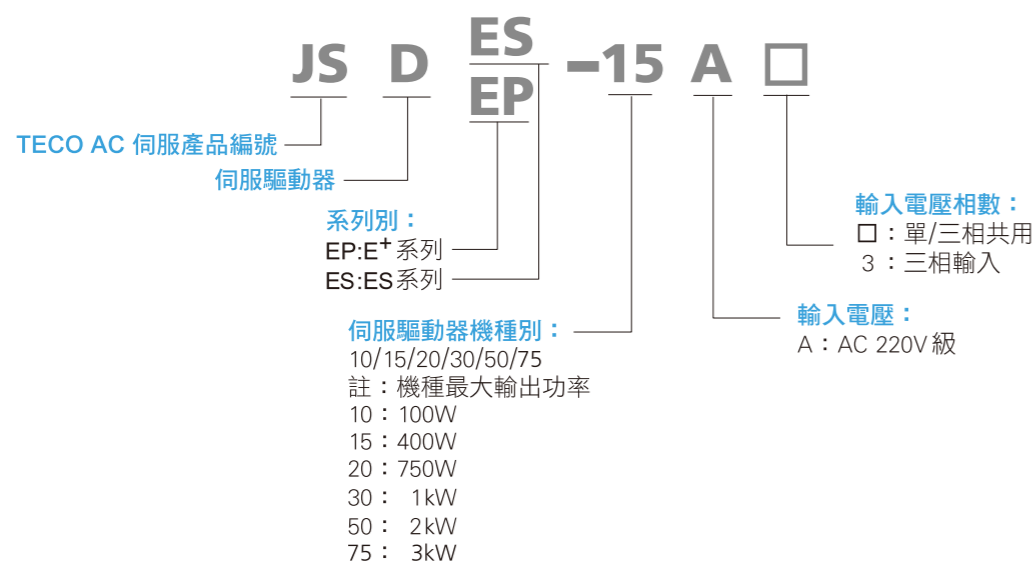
JS D ES/EP –15 A □

TECO AC 伺服產品編號

伺服驅動器

系列別：
EP:E$^+$系列
ES:ES系列

伺服驅動器機種別：
10/15/20/30/50/75
註：機種最大輸出功率
10：100W
15：400W
20：750W
30：1kW
50：2kW
75：3kW

輸入電壓：
A：AC 220V 級

輸入電壓相數：
□：單/三相共用
3：三相輸入